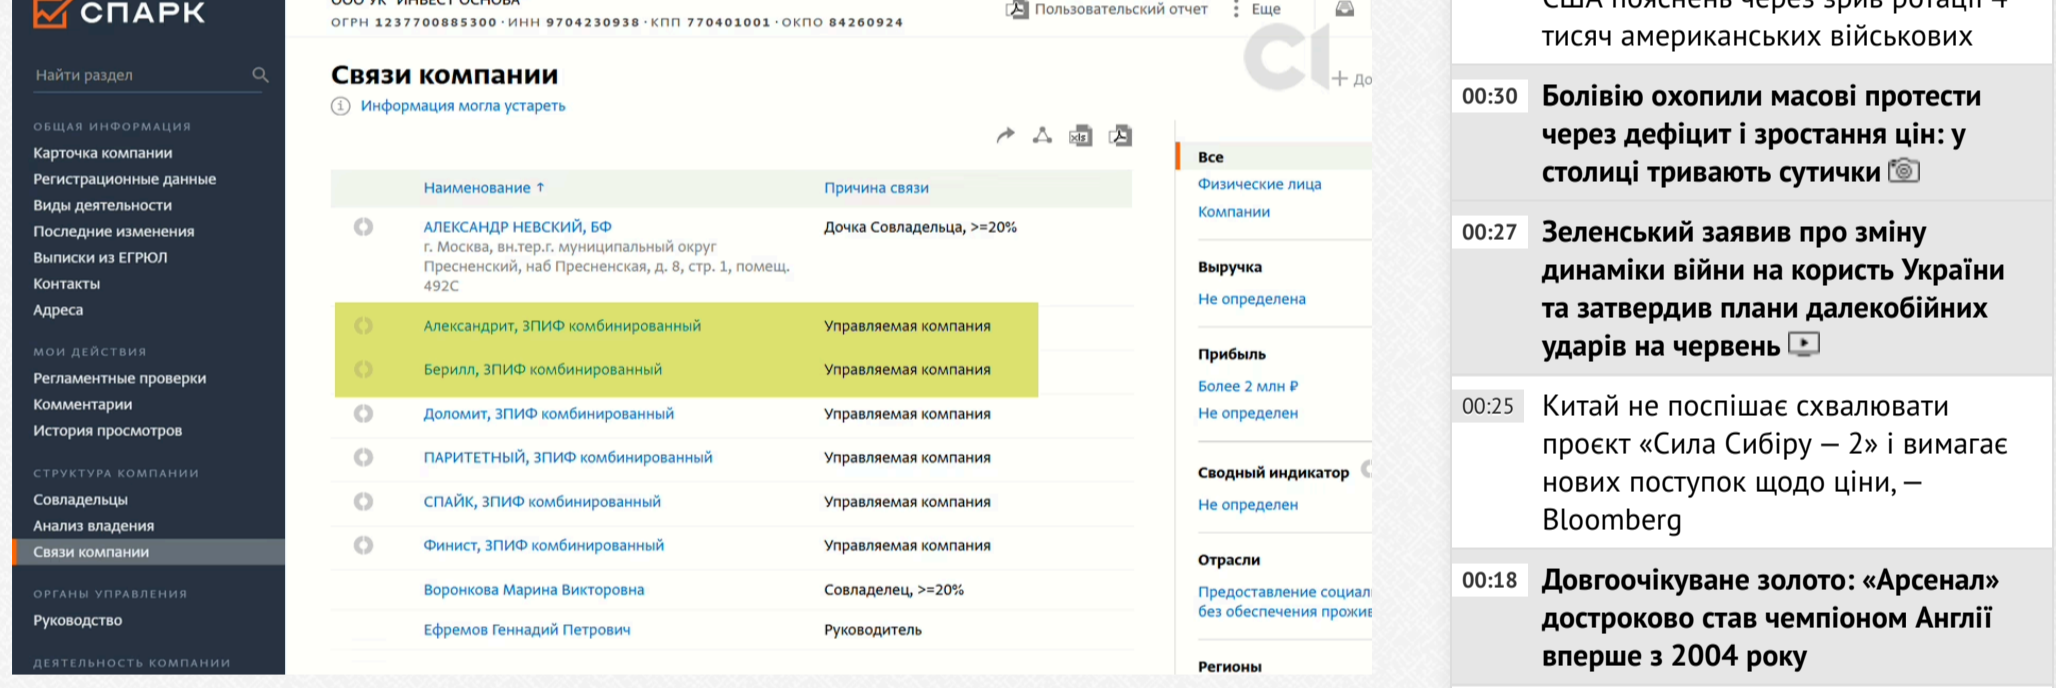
СПАРК

Найти раздел

ОБЩАЯ ИНФОРМАЦИЯ
Карточка компании
Регистрационные данные
Виды деятельности
Последние изменения
Выписки из ЕГРЮЛ
Контакты
Адреса

МОИ ДЕЙСТВИЯ
Регламентные проверки
Комментарии
История просмотров

СТРУКТУРА КОМПАНИИ
Совладельцы
Анализ владения
Связи компании

ОРГАНЫ УПРАВЛЕНИЯ
Руководство

ДЕЯТЕЛЬНОСТЬ КОМПАНИИ

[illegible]
ОГРН 1237700885300 · ИНН 9704230938 · КПП 770401001 · ОКПО 84260924

Пользовательский отчет
Еще

Связи компании
Информация могла устареть

| Наименование ↑ | Причина связи |
|---|---|
| АЛЕКСАНДР НЕВСКИЙ, БФ г. Москва, вн.тер.г. муниципальный округ Пресненский, наб Пресненская, д. 8, стр. 1, помещ. 492С | Дочка Совладельца, >=20% |
| Александрит, ЗПИФ комбинированный | Управляемая компания |
| Берилл, ЗПИФ комбинированный | Управляемая компания |
| Доломит, ЗПИФ комбинированный | Управляемая компания |
| ПАРИТЕТНЫЙ, ЗПИФ комбинированный | Управляемая компания |
| СПАЙК, ЗПИФ комбинированный | Управляемая компания |
| Финист, ЗПИФ комбинированный | Управляемая компания |
| Воронкова Марина Викторовна | Совладелец, >=20% |
| Ефремов Геннадий Петрович | Руководитель |

Все
Физические лица
Компании

Выручка
Не определена

Прибыль
Более 2 млн ₽
Не определен

Сводный индикатор
Не определен

Отрасли
Предоставление социал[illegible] без обеспечения прожи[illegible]

Регионы

США пояснень через зрив ротації + тисяч американських військових

00:30 Болівію охопили масові протести через дефіцит і зростання цін: у столиці тривають сутички

00:27 Зеленський заявив про зміну динаміки війни на користь України та затвердив плани далекобійних ударів на червень

00:25 Китай не поспішає схвалювати проєкт «Сила Сибіру — 2» і вимагає нових поступок щодо ціни, — Bloomberg

00:18 Довгоочікуване золото: «Арсенал» достроково став чемпіоном Англії вперше з 2004 року